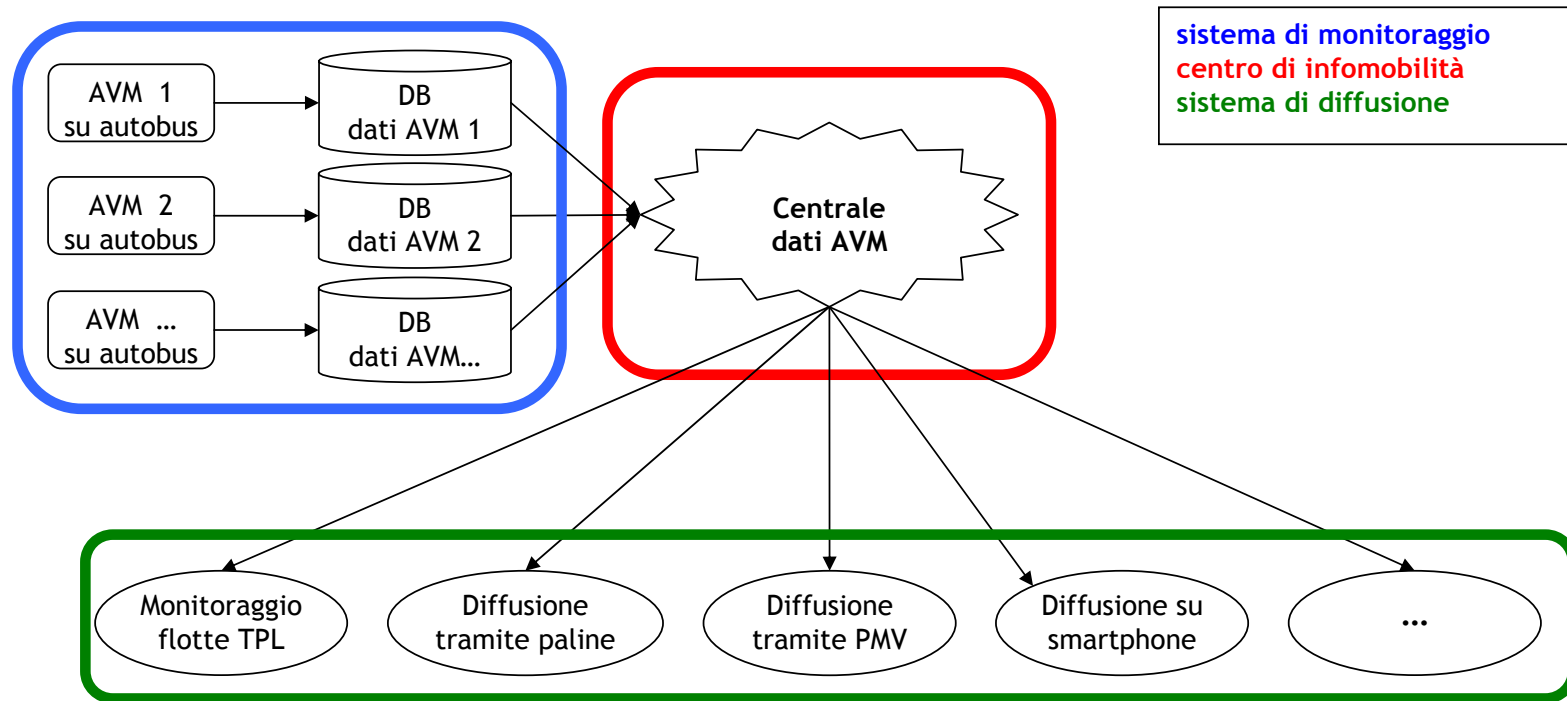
sistema di monitoraggio
centro di infomobilità
sistema di diffusione

AVM 1
su autobus

DB
dati AVM 1

AVM 2
su autobus

DB
dati AVM 2

AVM …
su autobus

DB
dati AVM…

Centrale
dati AVM

Monitoraggio
flotte TPL

Diffusione
tramite paline

Diffusione
tramite PMV

Diffusione su
smartphone

…